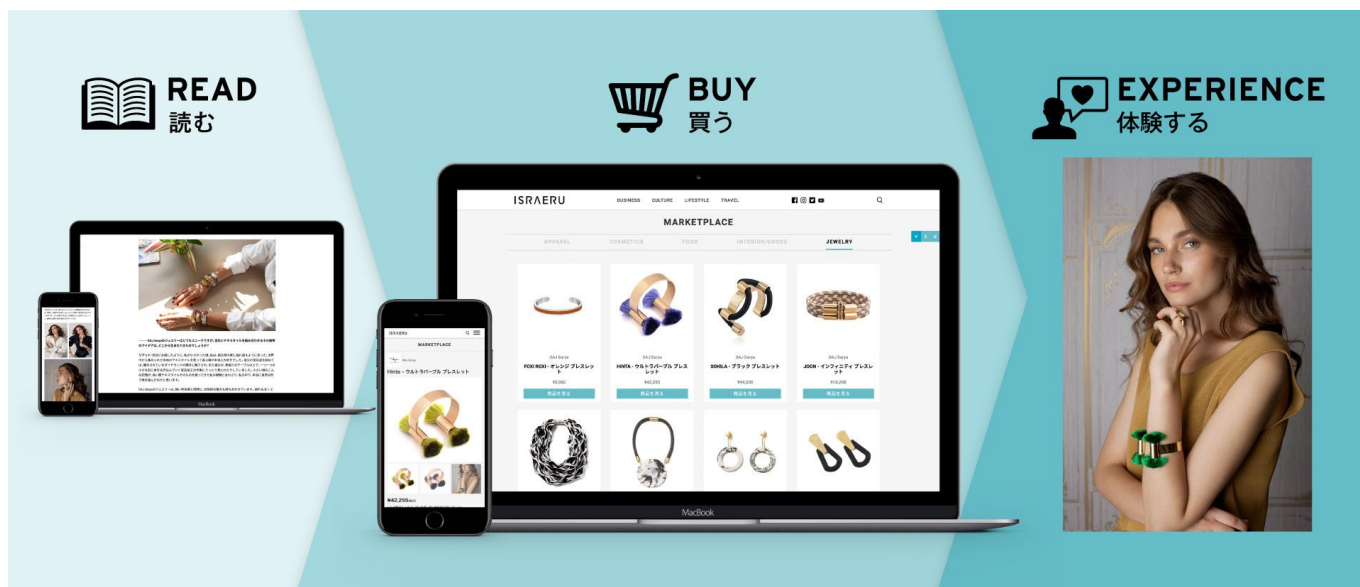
READ
読む

BUY
買う

EXPERIENCE
体験する

ISRAERU

BUSINESS CULTURE LIFESTYLE TRAVEL

MARKETPLACE

APPAREL COSMETICS FOOD INTERIOR/GOODS JEWELRY

SAJ Darya
FOXI ROXI - オレンジ ブレスレット
¥9,680
商品を見る

SAJ Darya
HINTA - ウルトラバープル ブレスレット
¥42,255
商品を見る

SAJ Darya
SONILA - ブラック ブレスレット
¥44,200
商品を見る

SAJ Darya
JOON - インフィニティ ブレスレット
¥10,206
商品を見る

MacBook

ISRAERU
MARKETPLACE
Hinta - ウルトラバープル ブレスレット
¥42,255

MacBook